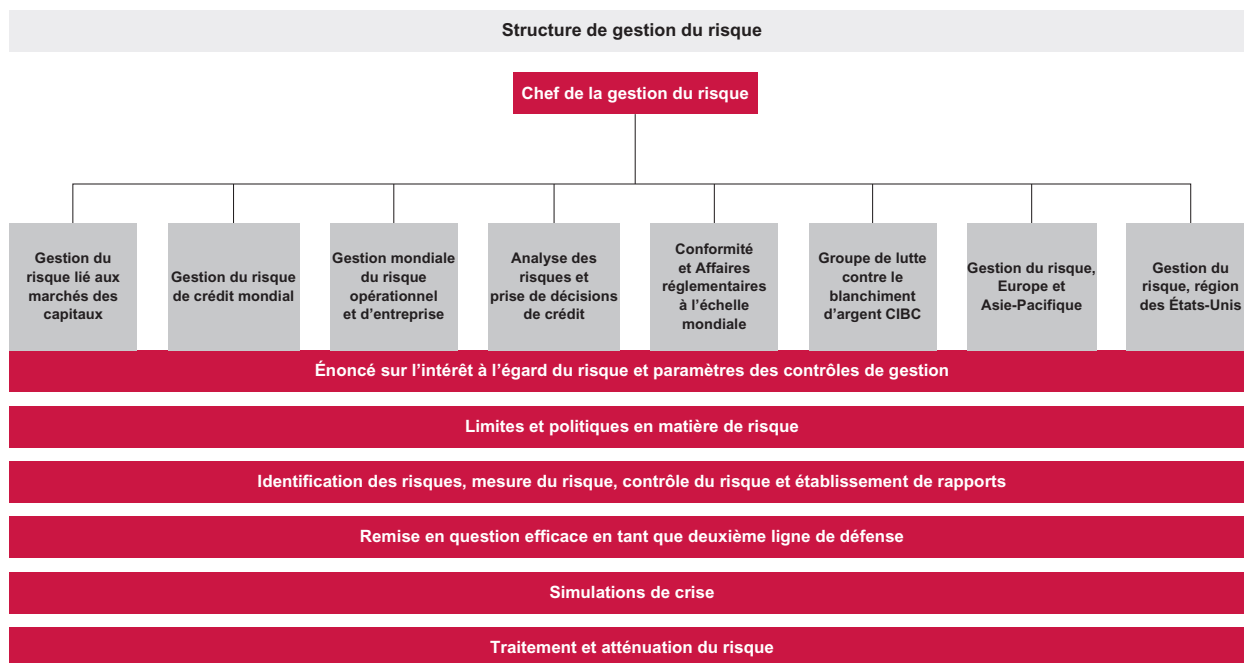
Structure de gestion du risque

Chef de la gestion du risque

Gestion du risque lié aux marchés des capitaux

Gestion du risque de crédit mondial

Gestion mondiale du risque opérationnel et d'entreprise

Analyse des risques et prise de décisions de crédit

Conformité et Affaires réglementaires à l'échelle mondiale

Groupe de lutte contre le blanchiment d'argent CIBC

Gestion du risque, Europe et Asie-Pacifique

Gestion du risque, région des États-Unis

Énoncé sur l'intérêt à l'égard du risque et paramètres des contrôles de gestion

Limites et politiques en matière de risque

Identification des risques, mesure du risque, contrôle du risque et établissement de rapports

Remise en question efficace en tant que deuxième ligne de défense

Simulations de crise

Traitement et atténuation du risque